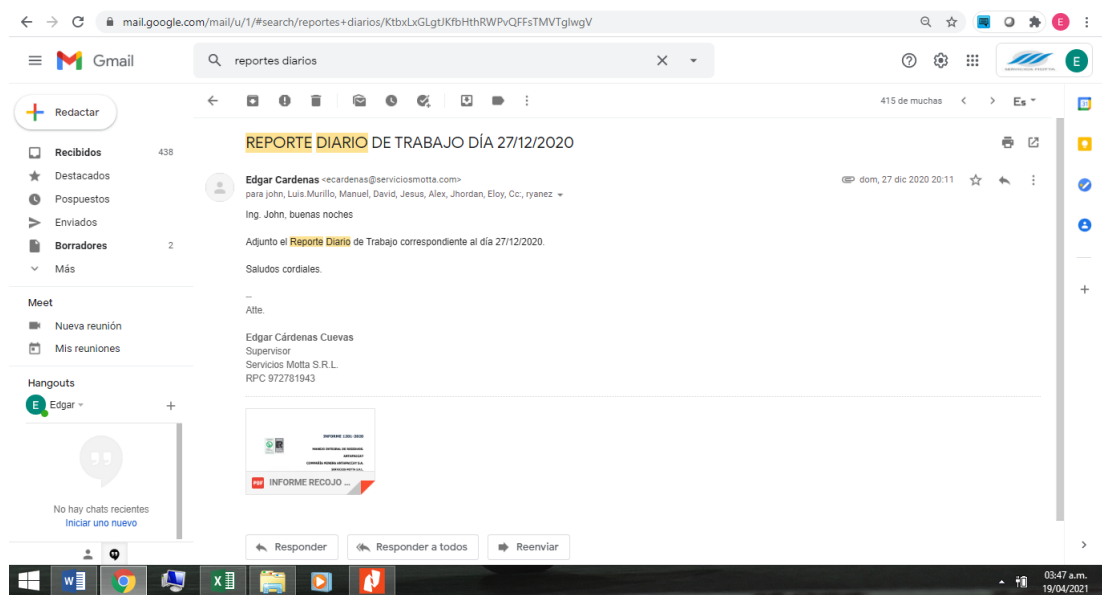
mail.google.com/mail/u/1/#search/reportes+diarios/KtbxLxGLgtJKfbHthRWPvQFFsTMVTglwgV

Gmail

reportes diarios

E

Redactar

Recibidos 438
Destacados
Pospuestos
Enviados
Borradores 2
Más

Meet
Nueva reunión
Mis reuniones

Hangouts
Edgar

No hay chats recientes
Iniciar uno nuevo

415 de muchas

Es

REPORTE DIARIO DE TRABAJO DÍA 27/12/2020

Edgar Cardenas <ecardenas@serviciosmotta.com>
para john, Luis.Murillo, Manuel, David, Jesus, Alex, Jhordan, Eloy, Cc:, ryanez

dom, 27 dic 2020 20:11

Ing. John, buenas noches

Adjunto el Reporte Diario de Trabajo correspondiente al día 27/12/2020.

Saludos cordiales.

--
Atte.

Edgar Cárdenas Cuevas
Supervisor
Servicios Motta S.R.L.
RPC 972781943

INFORME RECOJO ...

Responder
Responder a todos
Reenviar

03:47 a.m.
19/04/2021